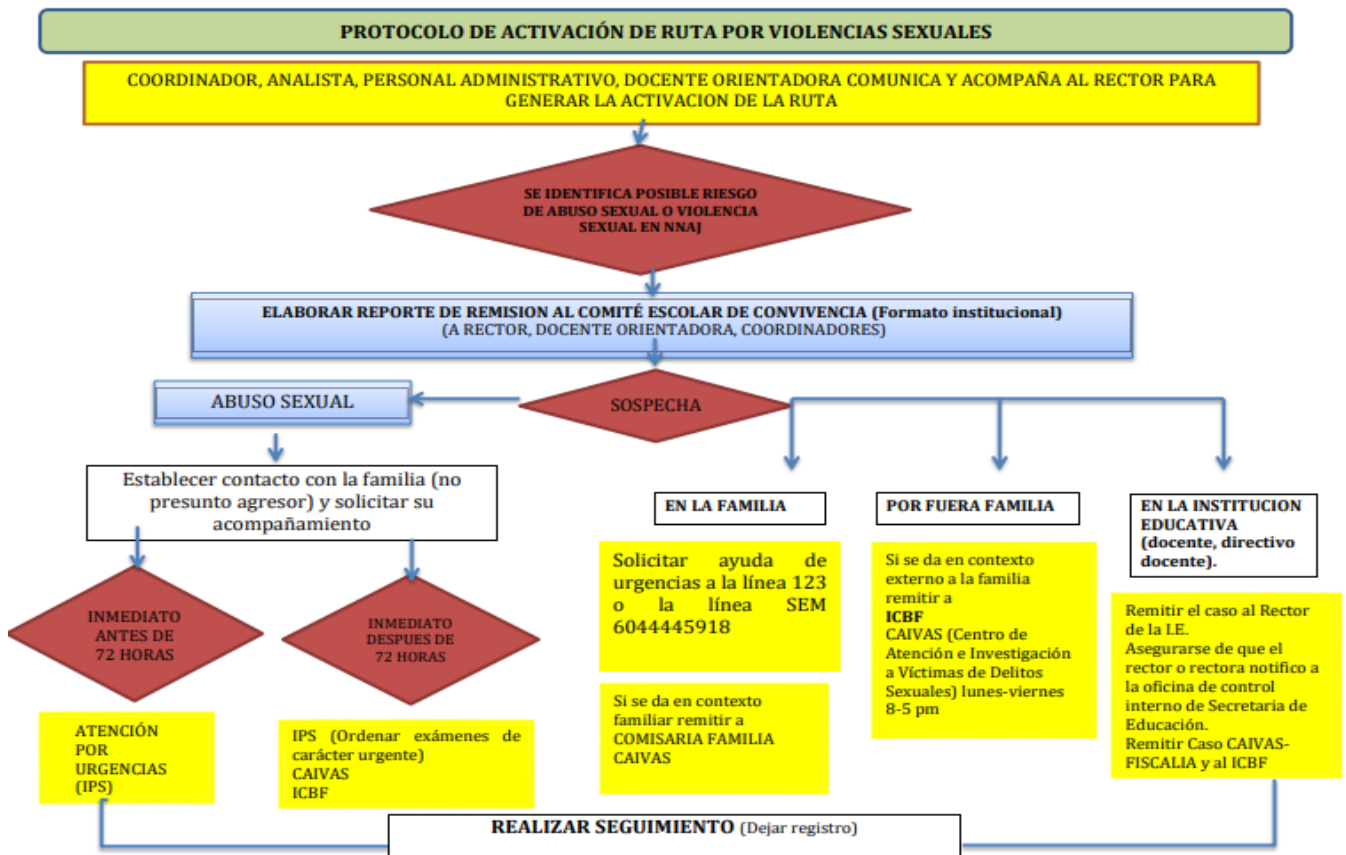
PROTOCOLO DE ACTIVACIÓN DE RUTA POR VIOLENCIAS SEXUALES

COORDINADOR, ANALISTA, PERSONAL ADMINISTRATIVO, DOCENTE ORIENTADORA COMUNICA Y ACOMPAÑA AL RECTOR PARA GENERAR LA ACTIVACION DE LA RUTA

SE IDENTIFICA POSIBLE RIESGO DE ABUSO SEXUAL O VIOLENCIA SEXUAL EN NNAJ

ELABORAR REPORTE DE REMISION AL COMITÉ ESCOLAR DE CONVIVENCIA (Formato institucional)
(A RECTOR, DOCENTE ORIENTADORA, COORDINADORES)

ABUSO SEXUAL

SOSPECHA

Establecer contacto con la familia (no presunto agresor) y solicitar su acompañamiento

INMEDIATO ANTES DE 72 HORAS

INMEDIATO DESPUES DE 72 HORAS

ATENCIÓN POR URGENCIAS (IPS)

IPS (Ordenar exámenes de carácter urgente)
CAIVAS
ICBF

EN LA FAMILIA

Solicitar ayuda de urgencias a la línea 123 o la línea SEM 6044445918

Si se da en contexto familiar remitir a COMISARIA FAMILIA CAIVAS

POR FUERA FAMILIA

Si se da en contexto externo a la familia remitir a
ICBF
CAIVAS (Centro de Atención e Investigación a Víctimas de Delitos Sexuales) lunes-viernes 8-5 pm

EN LA INSTITUCION EDUCATIVA (docente, directivo docente).

Remitir el caso al Rector de la I.E.
Asegurarse de que el rector o rectora notifico a la oficina de control interno de Secretaria de Educación.
Remitir Caso CAIVAS-FISCALIA y al ICBF

REALIZAR SEGUIMIENTO (Dejar registro)